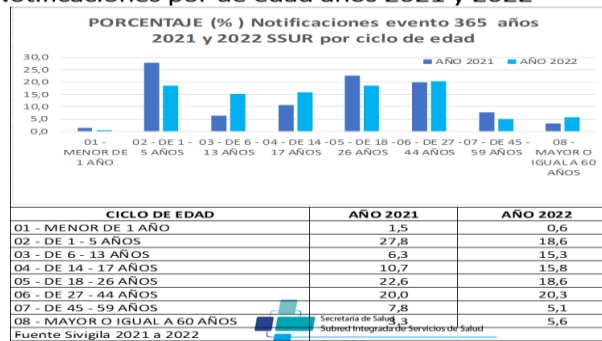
Notificaciones por de edad años 2021 y 2022

PORCENTAJE (%) Notificaciones evento 365 años 2021 y 2022 SSUR por ciclo de edad

30,0
25,0
20,0
15,0
10,0
5,0
0,0

AÑO 2021 AÑO 2022

01 - MENOR DE 1 AÑO
02 - DE 1 - 5 AÑOS
03 - DE 6 - 13 AÑOS
04 - DE 14 - 17 AÑOS
05 - DE 18 - 26 AÑOS
06 - DE 27 - 44 AÑOS
07 - DE 45 - 59 AÑOS
08 - MAYOR O IGUAL A 60 AÑOS

| CICLO DE EDAD | AÑO 2021 | AÑO 2022 |
|---|---|---|
| 01 - MENOR DE 1 AÑO | 1,5 | 0,6 |
| 02 - DE 1 - 5 AÑOS | 27,8 | 18,6 |
| 03 - DE 6 - 13 AÑOS | 6,3 | 15,3 |
| 04 - DE 14 - 17 AÑOS | 10,7 | 15,8 |
| 05 - DE 18 - 26 AÑOS | 22,6 | 18,6 |
| 06 - DE 27 - 44 AÑOS | 20,0 | 20,3 |
| 07 - DE 45 - 59 AÑOS | 7,8 | 5,1 |
| 08 - MAYOR O IGUAL A 60 AÑOS | 3,3 | 5,6 |

Fuente Sivigila 2021 a 2022

Secretaría de Salud
Subred Integrada de Servicios de Salud